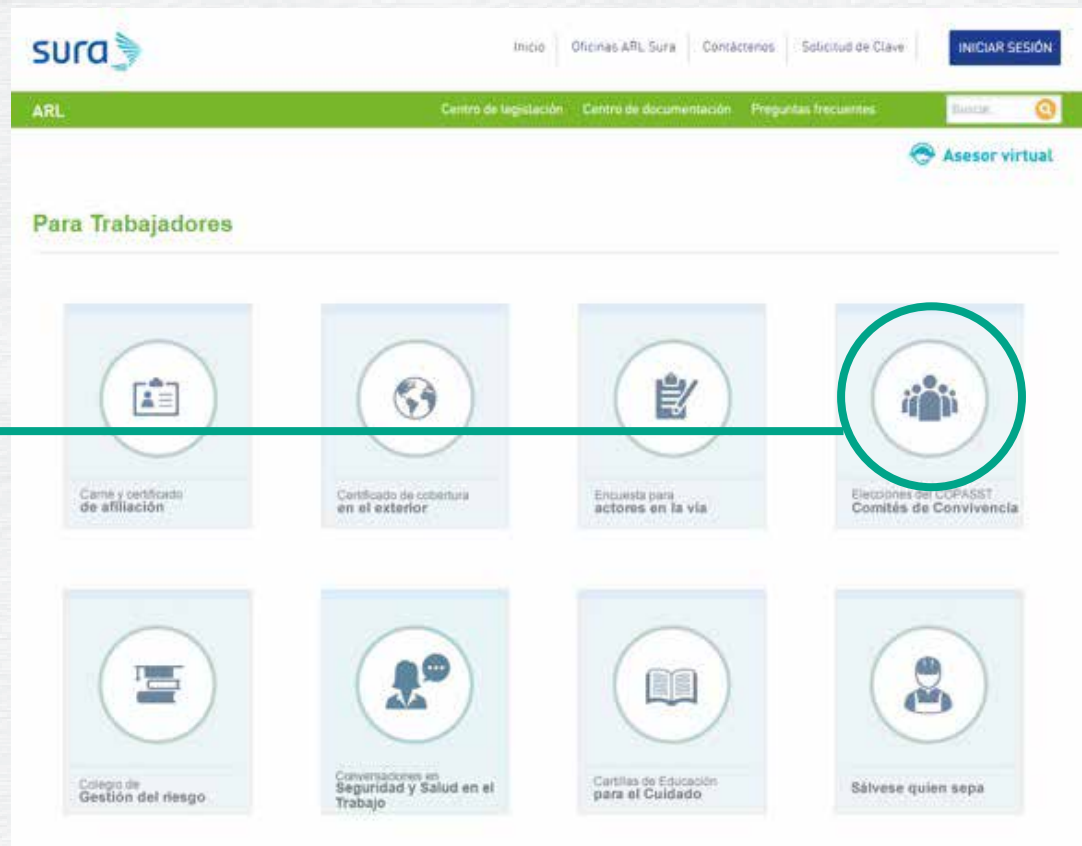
sura

Inicio | Oficinas ARL Sura | Contáctenos | Solicitud de Clave

INICIAR SESIÓN

ARL

Centro de legislación | Centro de documentación | Preguntas frecuentes

Buscar

Asesor virtual

Para Trabajadores

Carné y certificado
de afiliación

Certificado de cobertura
en el exterior

Encuesta para
actores en la vía

Elecciones del COPASST
Comités de Convivencia

Colegio de
Gestión del riesgo

Conversaciones en
Seguridad y Salud en el Trabajo

Cartillas de Educación
para el Cuidado

Sálvese quien sepa